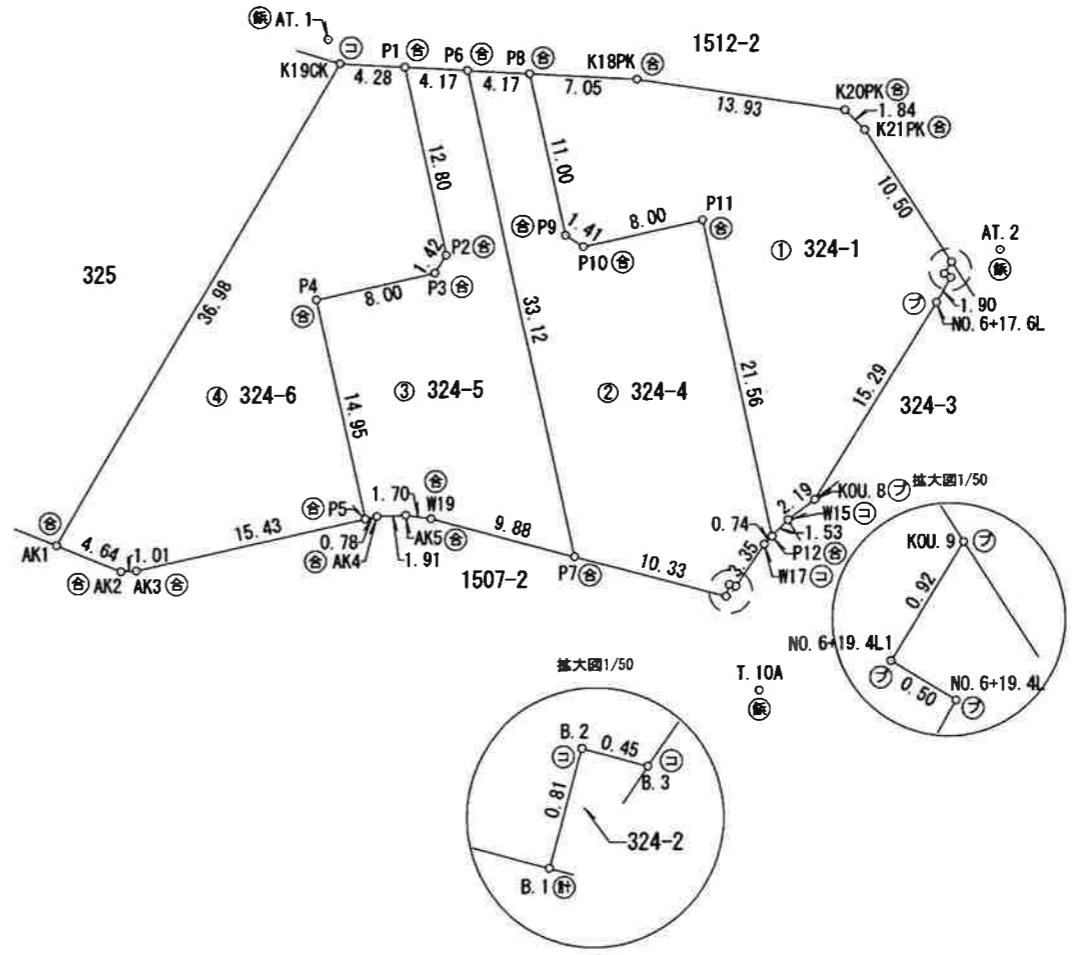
㊔AT. 1
K19CK ㋙
P1 ㊎
P6 ㊎
P8 ㊎
K18PK ㊎
1512-2
4. 28
4. 17
4. 17
7. 05
13. 93
K20PK ㊎
1. 84
K21PK ㊎
12. 80
11. 00
10. 50
㊎P9
1. 41
8. 00
P11 ㊎
P10 ㊎
① 324-1
AT. 2 ㊔
1. 42
P2 ㊎
P3 ㊎
P4 ㊎
8. 00
325
36. 98
33. 12
㋫
1. 90
NO. 6+17. 6L
④ 324-6
③ 324-5
② 324-4
14. 95
21. 56
15. 29
324-3
㊎
1. 70
W19
㊎P5
0. 78
㊎AK4
1. 91
AK5 ㊎
9. 88
KOU. 8 ㋫
拡大図1/50
2. 19
W15 ㋙
1. 53
0. 74
P12 ㊎
3. 35
W17 ㋙
10. 33
㊎
AK1
4. 64
1. 01
15. 43
㊎AK2
AK3 ㊎
1507-2
P7 ㊎
KOU. 9 ㋫
0. 92
NO. 6+19. 4L1
㋫
0. 50
NO. 6+19. 4L ㋫
T. 10A ㊔
拡大図1/50
B. 2 ㋙
0. 45
㋙ B. 3
0. 81
324-2
B. 1 ㊓